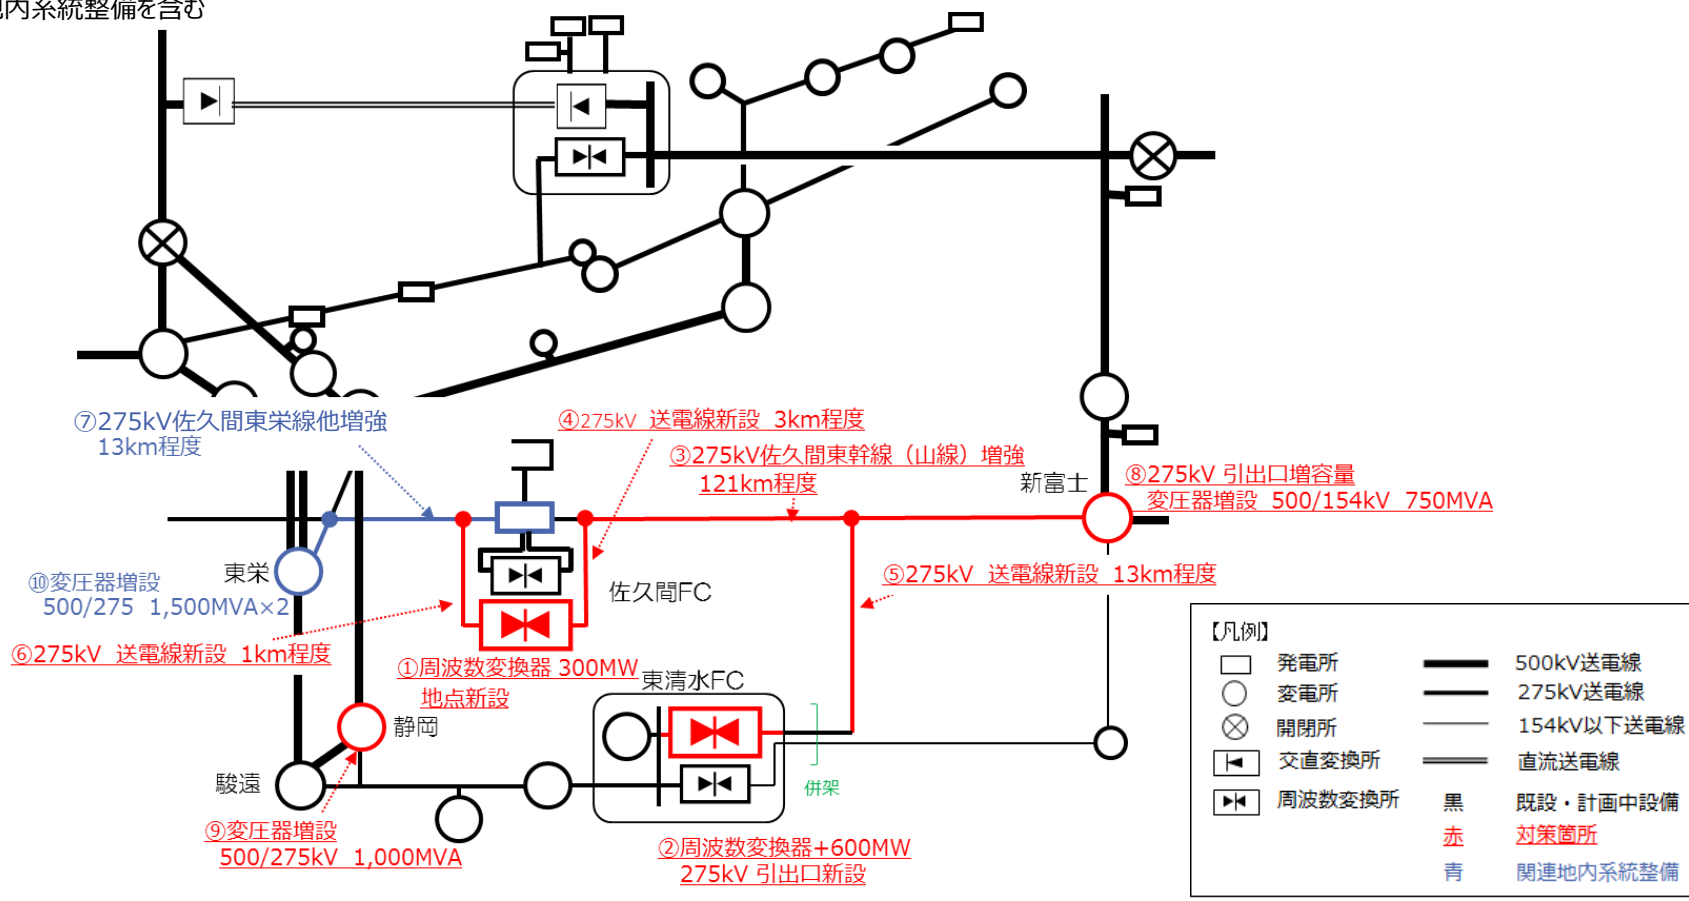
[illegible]内系統整備を含む

⑦275kV佐久間東栄線他増強
13km程度

④275kV 送電線新設 3km程度

③275kV佐久間東幹線（山線）増強
121km程度

新富士

⑧275kV 引出口増容量
変圧器増設 500/154kV 750MVA

東栄

⑩変圧器増設
500/275 1,500MVA×2

佐久間FC

⑤275kV 送電線新設 13km程度

⑥275kV 送電線新設 1km程度

①周波数変換器 300MW
地点新設

東清水FC

静岡

駿遠

併架

⑨変圧器増設
500/275kV 1,000MVA

②周波数変換器+600MW
275kV 引出口新設

【凡例】

| | | | |
|---|---|---|---|
| | 発電所 | | 500kV送電線 |
| | 変電所 | | 275kV送電線 |
| | 開閉所 | | 154kV以下送電線 |
| | 交直変換所 | | 直流送電線 |
| | 周波数変換所 | 黒 | 既設・計画中設備 |
| | | 赤 | 対策箇所 |
| | | 青 | 関連地内系統整備 |